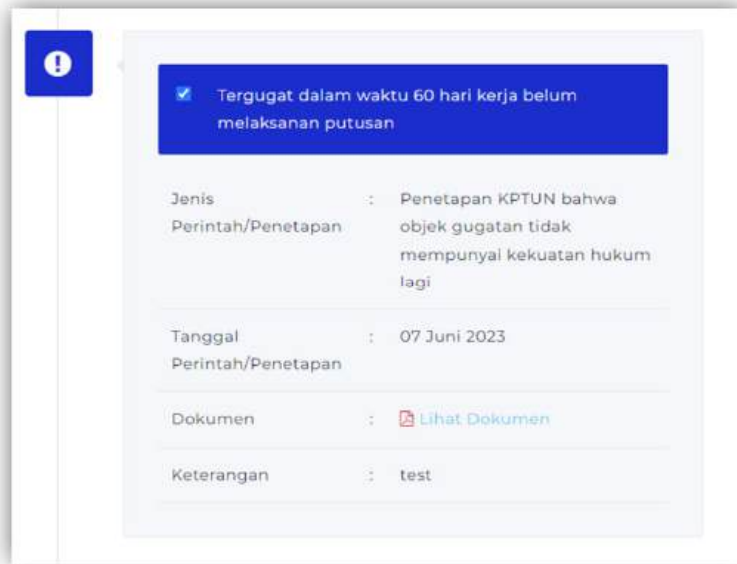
Tergugat dalam waktu 60 hari kerja belum melaksanan putusan

| | | |
|---|---|---|
| Jenis Perintah/Penetapan | : | Penetapan KPTUN bahwa objek gugatan tidak mempunyai kekuatan hukum lagi |
| Tanggal Perintah/Penetapan | : | 07 Juni 2023 |
| Dokumen | : | Lihat Dokumen |
| Keterangan | : | test |